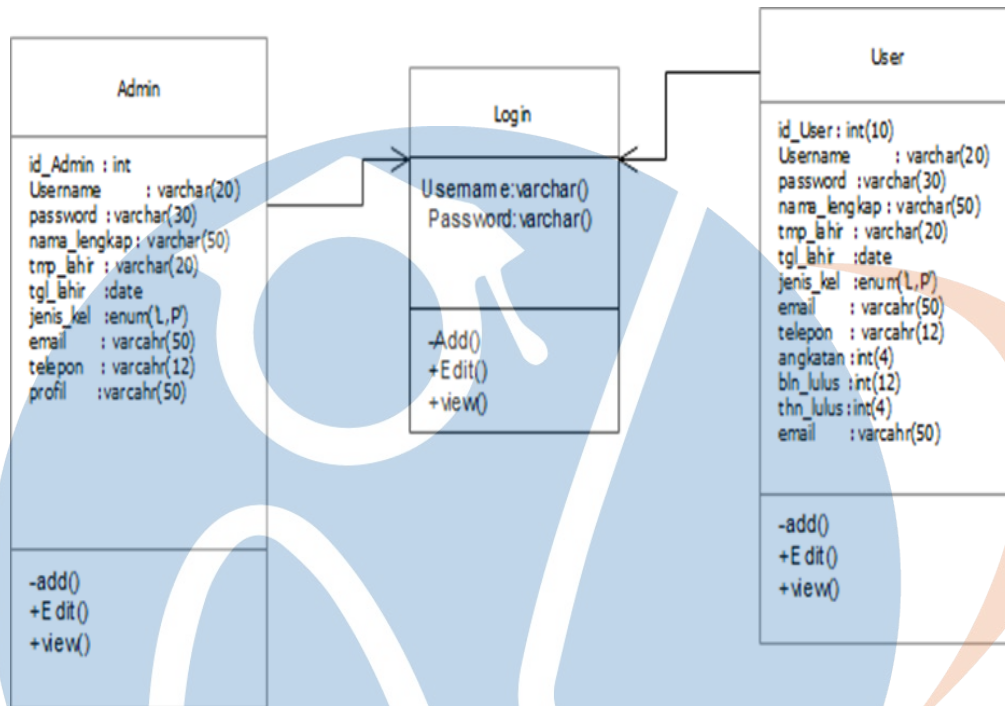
Admin

id_Admin : int
Username : varchar(20)
password : varchar(30)
nama_lengkap : varchar(50)
tmp_lahir : varchar(20)
tgl_lahir :date
jenis_kel :enum('L,P')
email : varcahr(50)
telepon : varcahr(12)
profil :varcahr(50)

-add()
+Edit()
+view()

Login

Username:varchar()
Password:varchar()

-Add()
+Edit()
+view()

User

id_User : int(10)
Username : varchar(20)
password : varchar(30)
nama_lengkap : varchar(50)
tmp_lahir : varchar(20)
tgl_lahir :date
jenis_kel :enum('L,P')
email : varcahr(50)
telepon : varcahr(12)
angkatan : int(4)
bln_lulus : int(12)
thn_lulus : int(4)
email : varcahr(50)

-add()
+Edit()
+view()